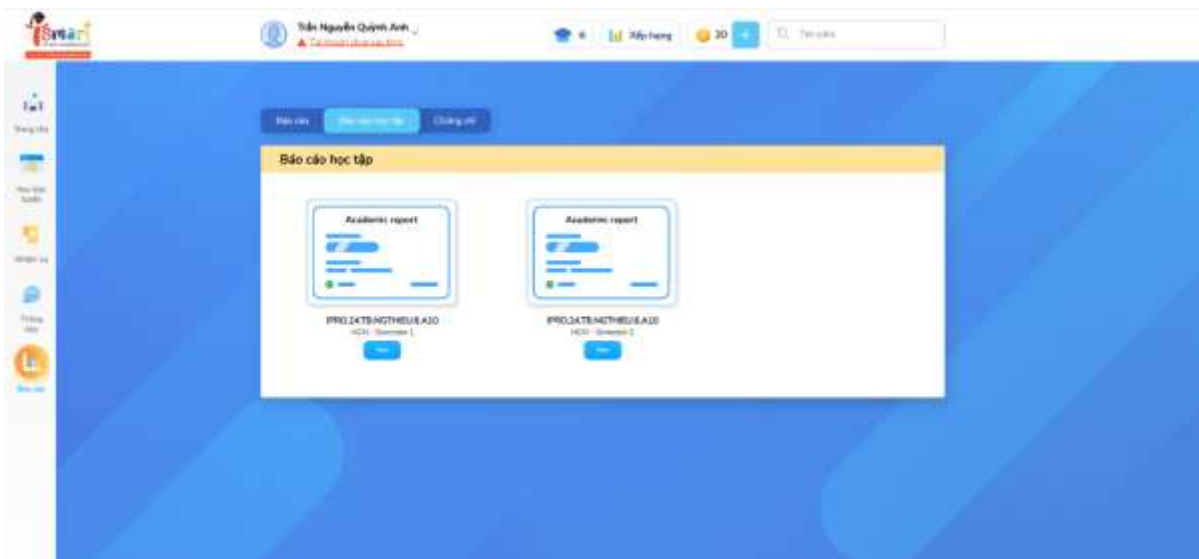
iSmart

Trần Nguyễn Quỳnh Anh
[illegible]

6 Xếp hạng 20 + Tìm kiếm

Trang chủ
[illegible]
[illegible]
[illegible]
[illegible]

Báo cáo | Báo cáo học tập | Chứng chỉ

Báo cáo học tập

Academic report

IPRO.24.TB.NGTHIEU.6.A10
HCM - Semester 1
Xem

Academic report

IPRO.24.TB.NGTHIEU.6.A10
HCM - Semester 2
Xem